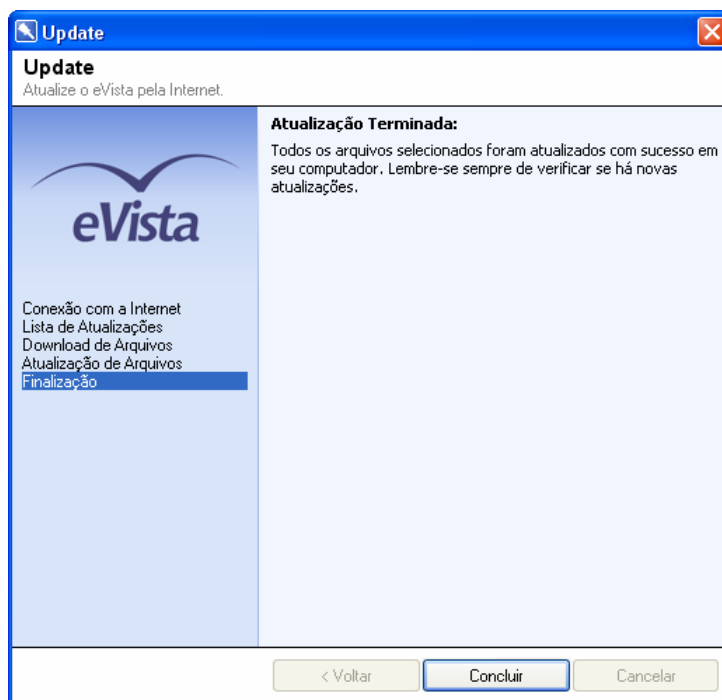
Update

Update
Atualize o eVista pela Internet.

eVista

Conexão com a Internet
Lista de Atualizações
Download de Arquivos
Atualização de Arquivos
Finalização

Atualização Terminada:

Todos os arquivos selecionados foram atualizados com sucesso em seu computador. Lembre-se sempre de verificar se há novas atualizações.

< Voltar
Concluir
Cancelar